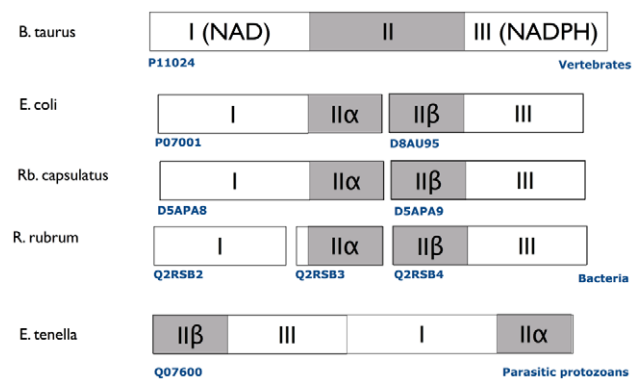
B. taurus

I (NAD)

II

III (NADPH)

P11024

Vertebrates

E. coli

I

IIα

IIβ

III

P07001

D8AU95

Rb. capsulatus

I

IIα

IIβ

III

D5APA8

D5APA9

R. rubrum

I

IIα

IIβ

III

Q2RSB2

Q2RSB3

Q2RSB4

Bacteria

E. tenella

IIβ

III

I

IIα

Q07600

Parasitic protozoans